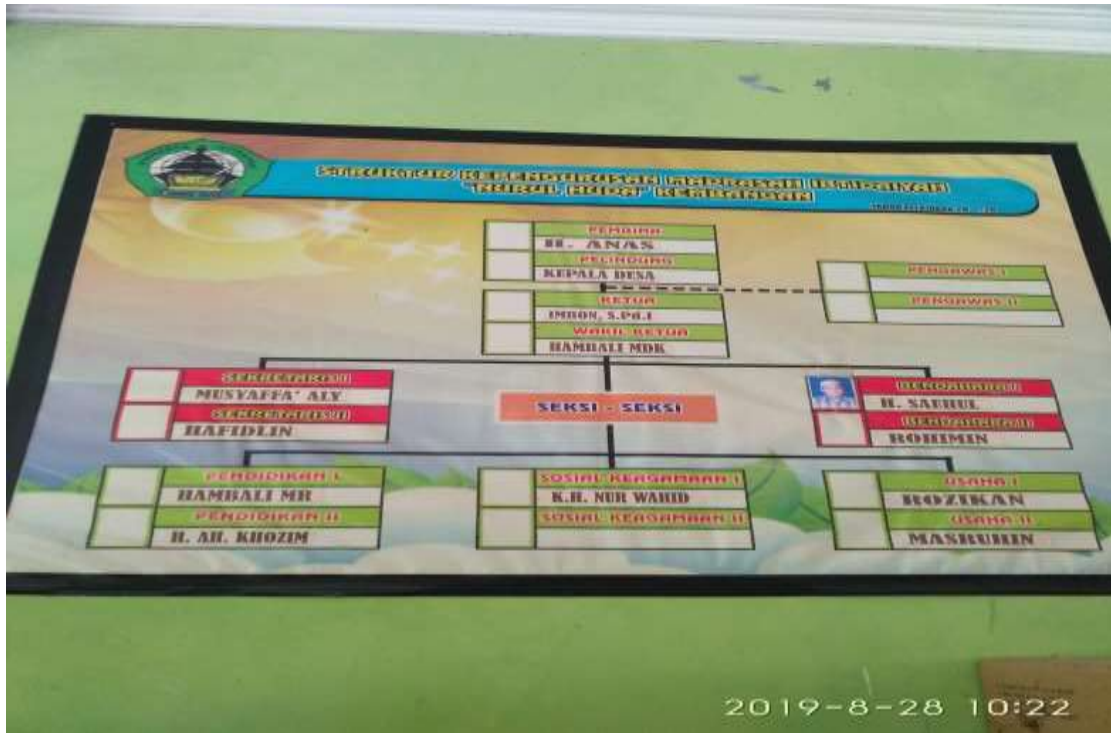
STRUKTUR KEPENGURUSAN MADRASAH IBTIDAIYAH "NURUL HUDA" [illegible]

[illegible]

PEMBINA
H. ANAS
PELINDUNG
KEPALA DESA

PENGAWAS I

PENGAWAS II

KETUA
IMRON, S.Pd.I
WAKIL KETUA
HAMBALI MDK

SEKRETARIS I
MUSYAFFA' ALY
SEKRETARIS II
HAFIDLIN

SEKSI - SEKSI

BENDAHARA I
H. SAHUL
BENDAHARA II
ROHIMIN

PENDIDIKAN I
HAMBALI MR
PENDIDIKAN II
H. AH. KHOZIM

SOSIAL KEAGAMAAN I
K.H. NUR WAHID
SOSIAL KEAGAMAAN II

USAHA I
ROZIKAN
USAHA II
MASRUHIN

2019-8-28 10:22